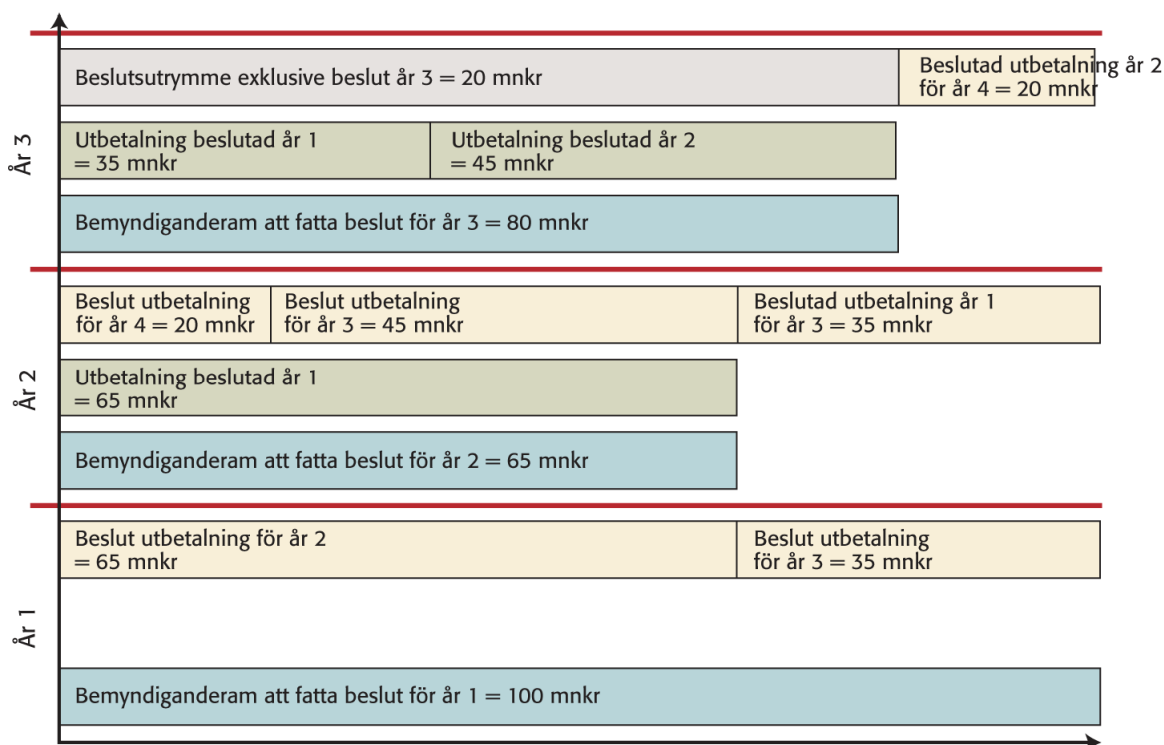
År 3

Beslutsutrymme exklusive beslut år 3 = 20 mnkr

Beslutad utbetalning år 2 för år 4 = 20 mnkr

Utbetalning beslutad år 1 = 35 mnkr

Utbetalning beslutad år 2 = 45 mnkr

Bemyndiganderam att fatta beslut för år 3 = 80 mnkr

År 2

Beslut utbetalning för år 4 = 20 mnkr

Beslut utbetalning för år 3 = 45 mnkr

Beslutad utbetalning år 1 för år 3 = 35 mnkr

Utbetalning beslutad år 1 = 65 mnkr

Bemyndiganderam att fatta beslut för år 2 = 65 mnkr

År 1

Beslut utbetalning för år 2 = 65 mnkr

Beslut utbetalning för år 3 = 35 mnkr

Bemyndiganderam att fatta beslut för år 1 = 100 mnkr